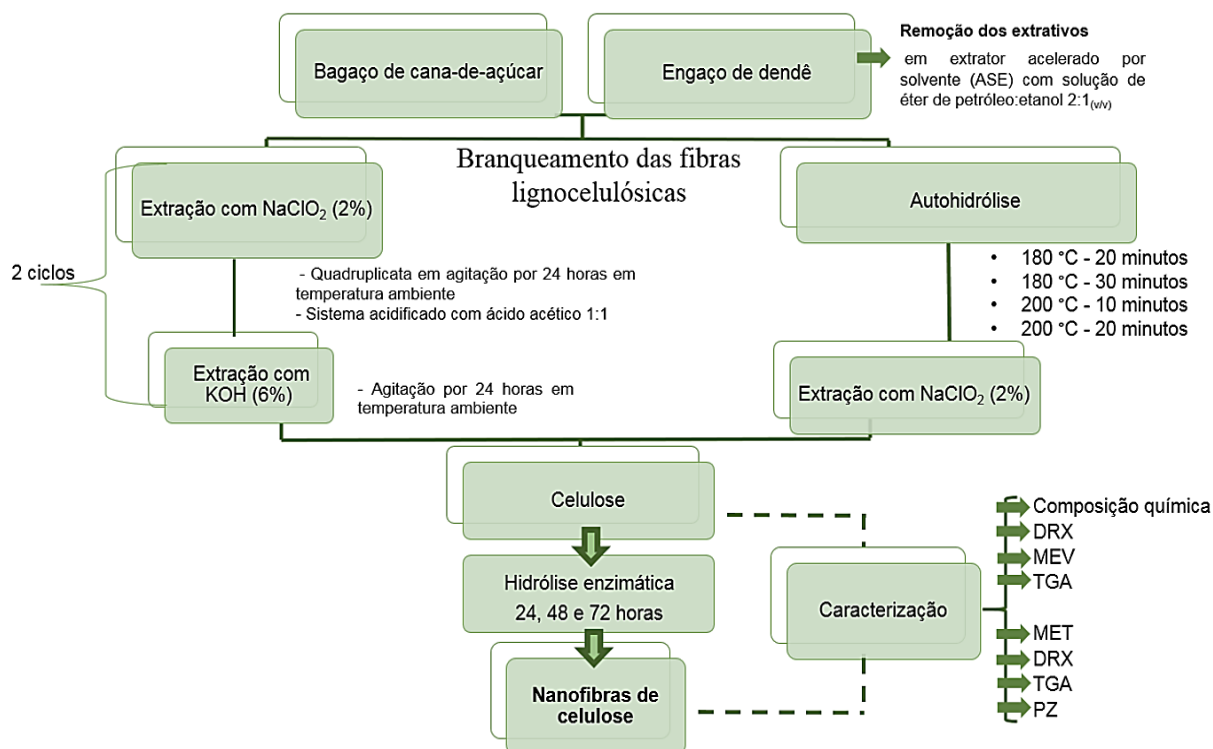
Bagaço de cana-de-açúcar

Engaço de dendê

Remoção dos extrativos em extrator acelerado por solvente (ASE) com solução de éter de petróleo:etanol 2:1$_{(v/v)}$

Branqueamento das fibras lignocelulósicas

Extração com $NaClO_2$ (2%)

2 ciclos

- Quadruplicata em agitação por 24 horas em temperatura ambiente
- Sistema acidificado com ácido acético 1:1

Extração com KOH (6%)

- Agitação por 24 horas em temperatura ambiente

Autohidrólise

• 180 °C - 20 minutos
• 180 °C - 30 minutos
• 200 °C - 10 minutos
• 200 °C - 20 minutos

Extração com $NaClO_2$ (2%)

Celulose

Hidrólise enzimática
24, 48 e 72 horas

Nanofibras de celulose

Caracterização

Composição química
DRX
MEV
TGA

MET
DRX
TGA
PZ